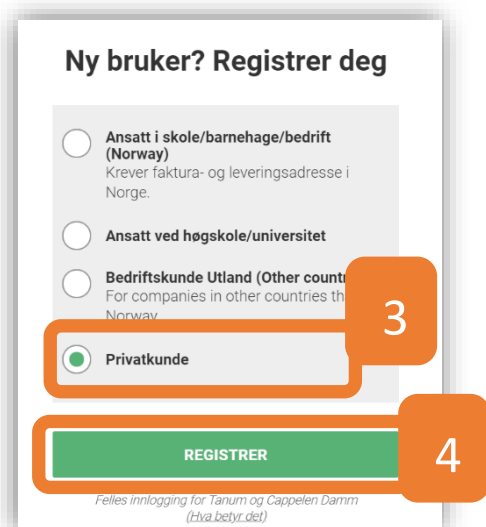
Ny bruker? Registrer deg

Ansatt i skole/barnehage/bedrift (Norway)
Krever faktura- og leveringsadresse i Norge.

Ansatt ved høgskole/universitet

Bedriftskunde Utland (Other countr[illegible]
For companies in other countries th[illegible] Norway

3

Privatkunde

REGISTRER

4

Felles innlogging for Tanum og Cappelen Damm
(Hva betyr det)